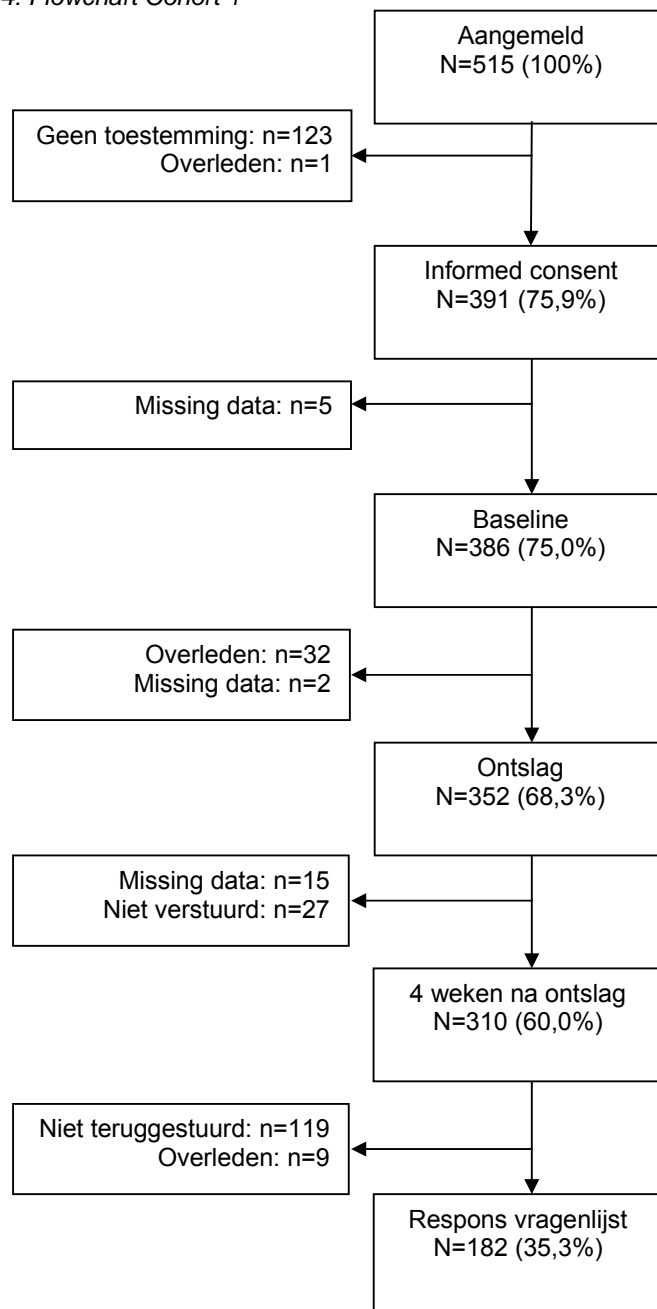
4. Flowchart Cohort 1

Aangemeld
N=515 (100%)

Geen toestemming: n=123
Overleden: n=1

Informed consent
N=391 (75,9%)

Missing data: n=5

Baseline
N=386 (75,0%)

Overleden: n=32
Missing data: n=2

Ontslag
N=352 (68,3%)

Missing data: n=15
Niet verstuurd: n=27

4 weken na ontslag
N=310 (60,0%)

Niet teruggestuurd: n=119
Overleden: n=9

Respons vragenlijst
N=182 (35,3%)